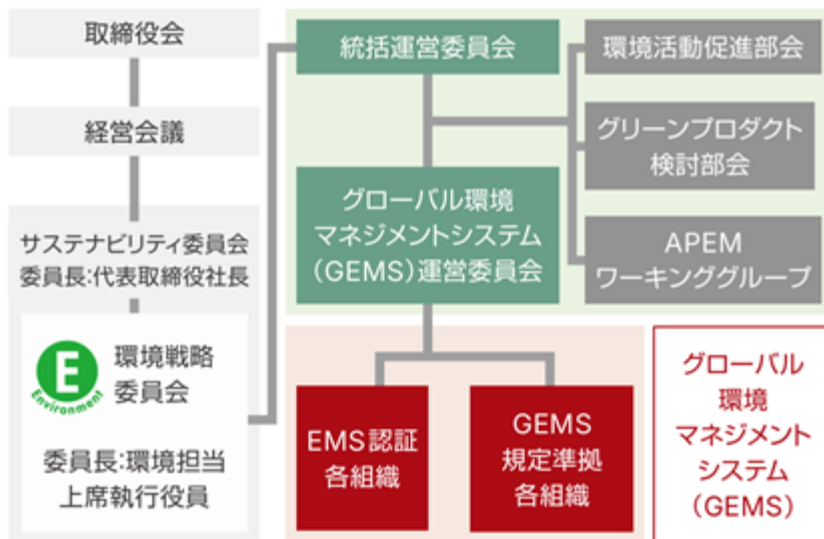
取締役会

経営会議

サステナビリティ委員会
委員長:代表取締役社長

E
Environment

環境戦略
委員会

委員長:環境担当
上席執行役員

統括運営委員会

環境活動促進部会

グリーンプロダクト
検討部会

グローバル環境
マネジメントシステム
(GEMS)運営委員会

APEM
ワーキンググループ

EMS認証
各組織

GEMS
規定準拠
各組織

グローバル
環境
マネジメント
システム
(GEMS)